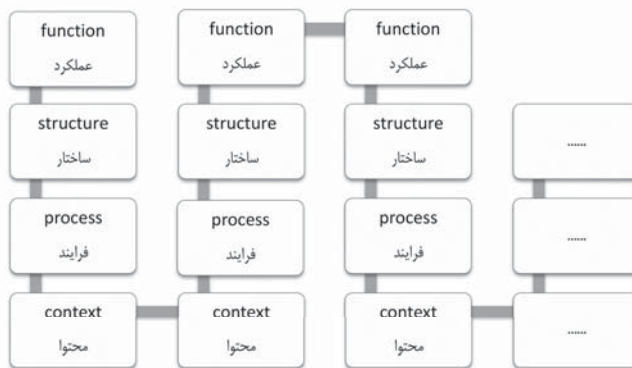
function
عملکرد

structure
ساختار

process
فرایند

context
محتوا

function
عملکرد

structure
ساختار

process
فرایند

context
محتوا

function
عملکرد

structure
ساختار

process
فرایند

context
محتوا

......

......

......